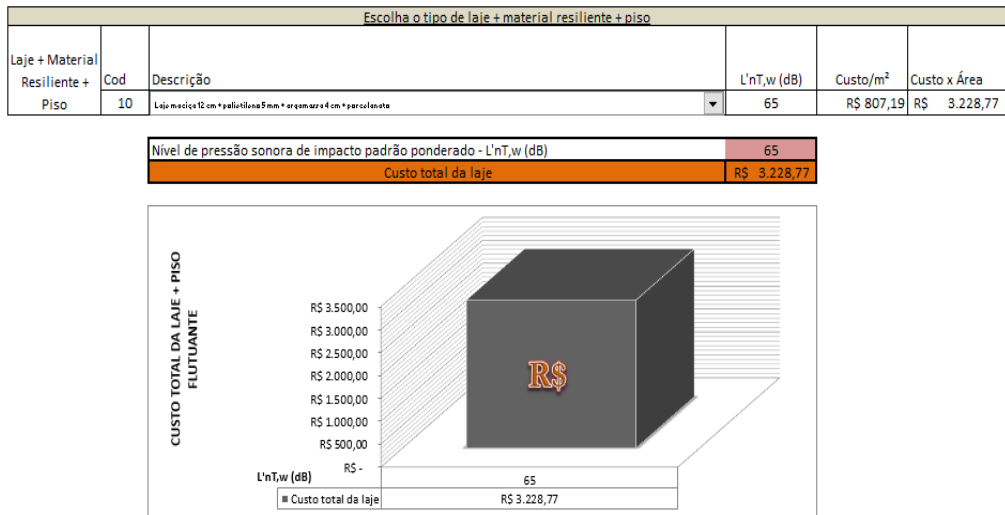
Escolha o tipo de laje + material resiliente + piso

| Laje + Material Resiliente + Piso | Cod | Descrição | L'nT,w (dB) | Custo/m² | Custo x Área |
|---|---|---|---|---|---|
| Piso | 10 | Laje maciça 12 cm + polietileno 5 mm + argamassa 4 cm + porcelanato | 65 | R$ 807,19 | R$ 3.228,77 |

| Nível de pressão sonora de impacto padrão ponderado - L'nT,w (dB) | 65 |
|---|---|
| Custo total da laje | R$ 3.228,77 |

CUSTO TOTAL DA LAJE + PISO FLUTUANTE

R$ 3.500,00
R$ 3.000,00
R$ 2.500,00
R$ 2.000,00
R$ 1.500,00
R$ 1.000,00
R$ 500,00
R$ -

R$

| L'nT,w (dB) | 65 |
|---|---|
| ■ Custo total da laje | R$ 3.228,77 |